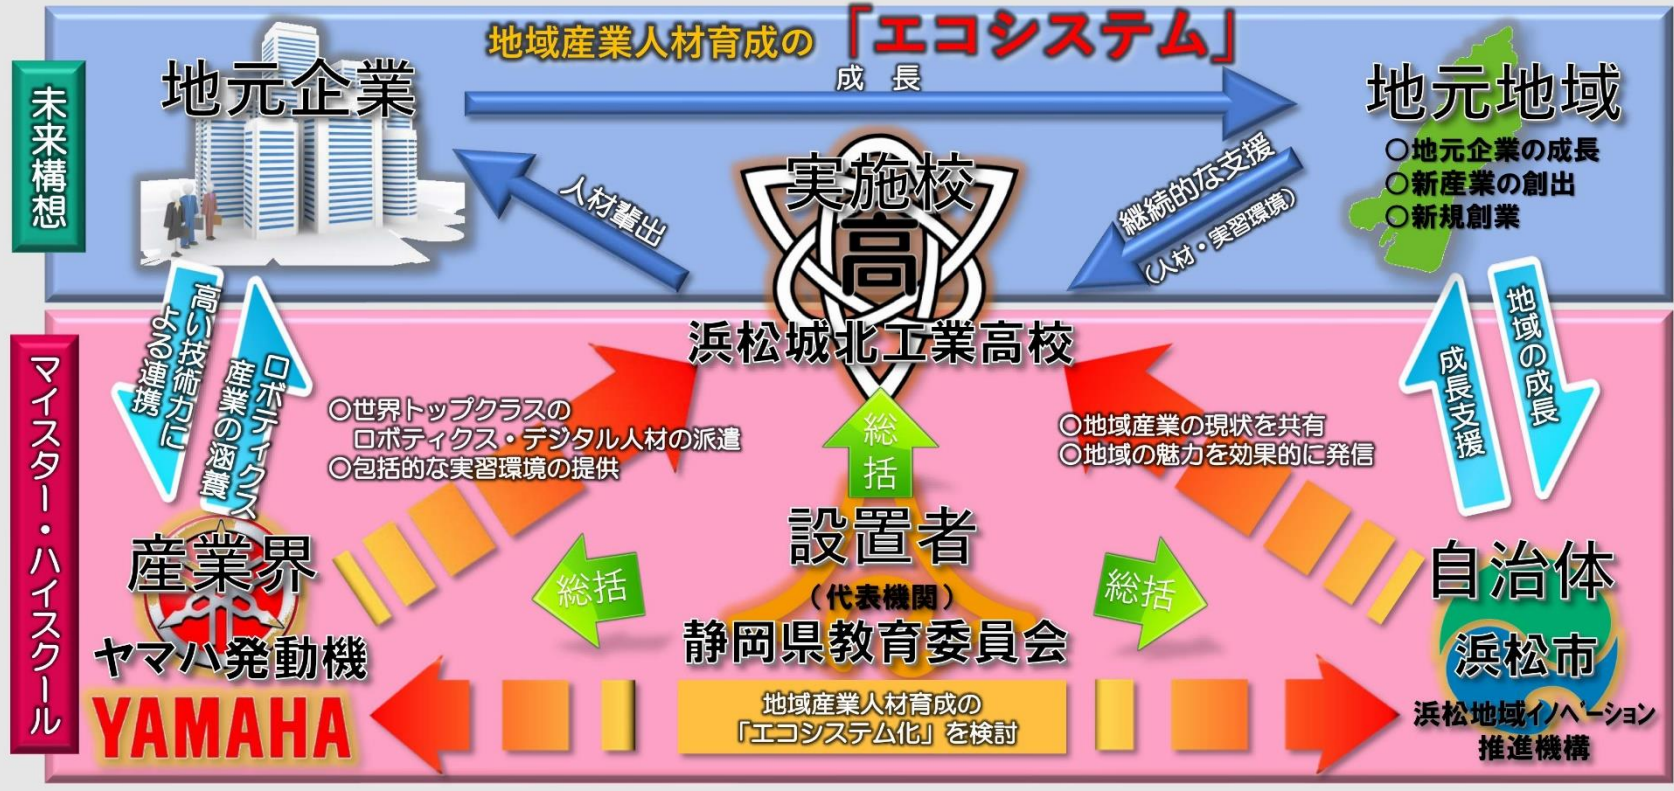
未来構想

地域産業人材育成の「エコシステム」

地元企業

成 長

地元地域
○地元企業の成長
○新産業の創出
○新規創業

人材輩出

実施校
高

継続的な支援
(人材・実習環境)

浜松城北工業高校

マイスター・ハイスクール

高い技術力による連携

ロボティクス産業の涵養

○世界トップクラスの
ロボティクス・デジタル人材の派遣
○包括的な実習環境の提供

総括

○地域産業の現状を共有
○地域の魅力を効果的に発信

成長支援

地域の成長

産業界
ヤマハ発動機
YAMAHA

総括

設置者
(代表機関)
静岡県教育委員会

総括

自治体
浜松市
浜松地域イノベーション推進機構

地域産業人材育成の「エコシステム化」を検討